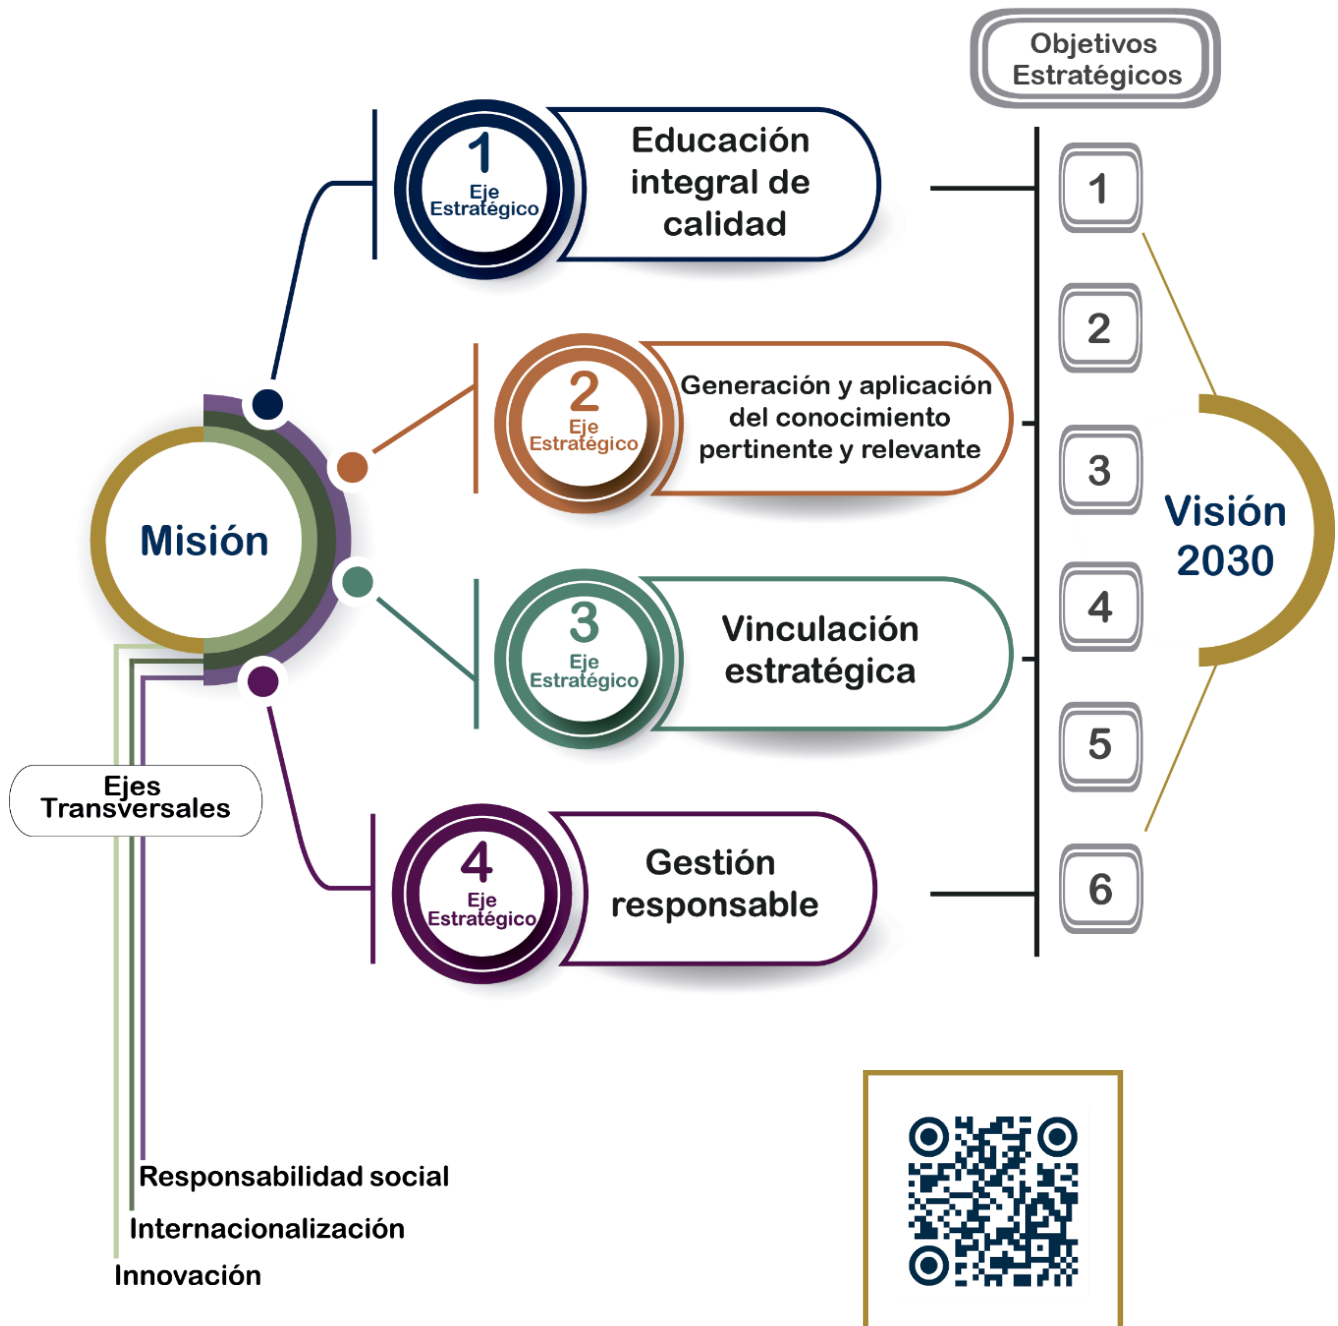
Objetivos Estratégicos

1
Eje Estratégico
Educación integral de calidad

2
Eje Estratégico
Generación y aplicación del conocimiento pertinente y relevante

3
Eje Estratégico
Vinculación estratégica

4
Eje Estratégico
Gestión responsable

1
2
3
4
5
6

Visión 2030

Misión

Ejes Transversales

Responsabilidad social
Internacionalización
Innovación